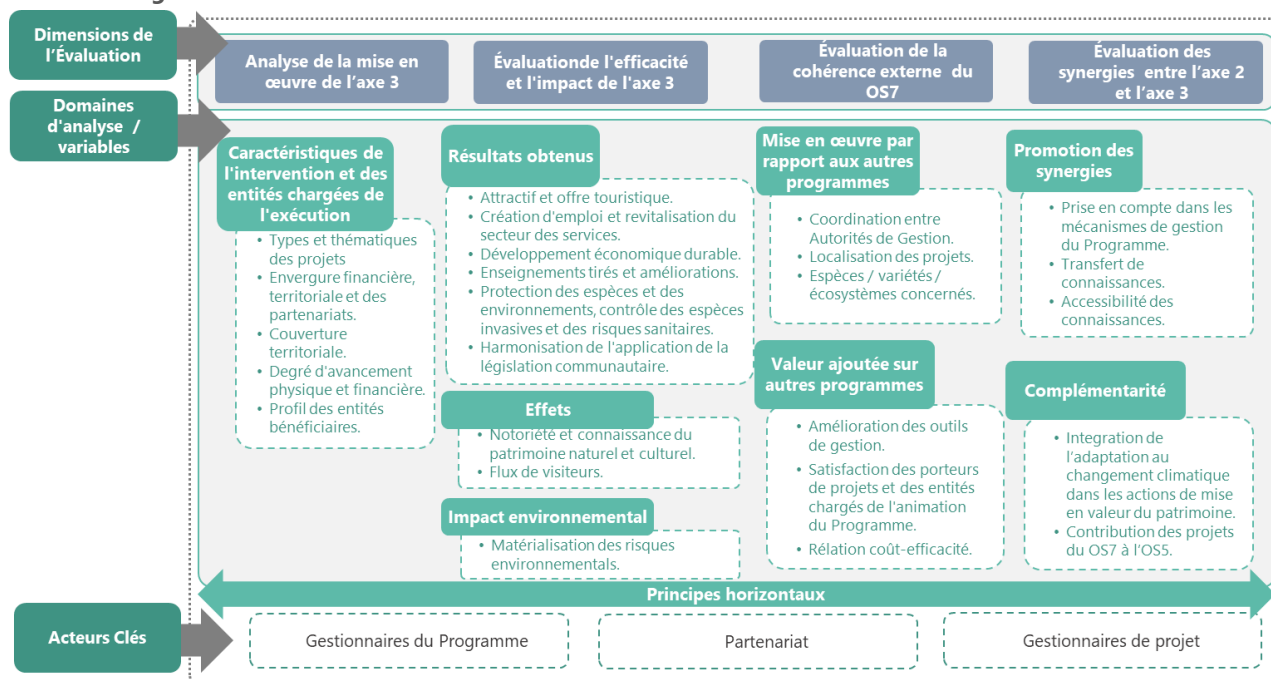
Dimensions de l'Évaluation

Domaines d'analyse / variables

Analyse de la mise en œuvre de l'axe 3

Évaluationde l'efficacité et l'impact de l'axe 3

Évaluation de la cohérence externe du OS7

Évaluation des synergies entre l'axe 2 et l'axe 3

Caractéristiques de l'intervention et des entités chargées de l'exécution

- Types et thématiques des projets
- Envergure financière, territoriale et des partenariats.
- Couverture territoriale.
- Degré d'avancement physique et financière.
- Profil des entités bénéficiaires.

Résultats obtenus

- Attractif et offre touristique.
- Création d'emploi et revitalisation du secteur des services.
- Développement économique durable.
- Enseignements tirés et améliorations.
- Protection des espèces et des environnements, contrôle des espèces invasives et des risques sanitaires.
- Harmonisation de l'application de la législation communautaire.

Effets

- Notoriété et connaissance du patrimoine naturel et culturel.
- Flux de visiteurs.

Impact environnemental

- Matérialisation des risques environnementals.

Mise en œuvre par rapport aux autres programmes

- Coordination entre Autorités de Gestion.
- Localisation des projets.
- Espèces / variétés / écosystèmes concernés.

Valeur ajoutée sur autres programmes

- Amélioration des outils de gestion.
- Satisfaction des porteurs de projets et des entités chargés de l'animation du Programme.
- Rélation coût-efficacité.

Promotion des synergies

- Prise en compte dans les mécanismes de gestion du Programme.
- Transfert de connaissances.
- Accessibilité des connaissances.

Complémentarité

- Integration de l'adaptation au changement climatique dans les actions de mise en valeur du patrimoine.
- Contribution des projets du OS7 à l'OS5.

Principes horizontaux

Acteurs Clés

Gestionnaires du Programme

Partenariat

Gestionnaires de projet